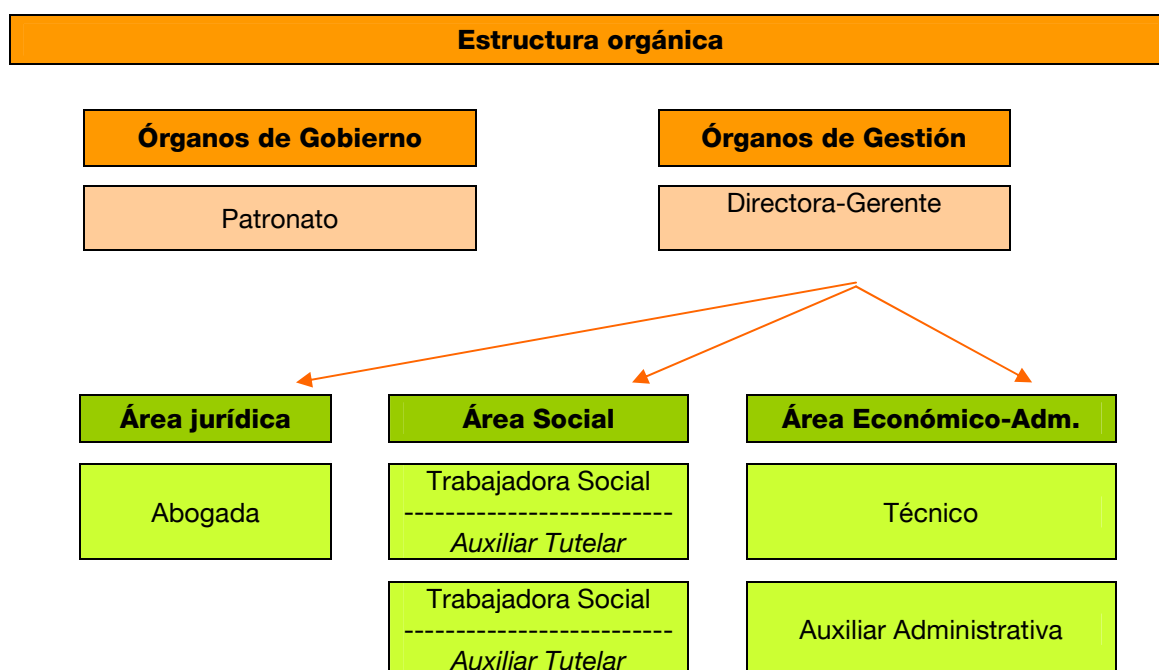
Estructura orgánica

Órganos de Gobierno

Patronato

Órganos de Gestión

Directora-Gerente

Área jurídica

Abogada

Área Social

Trabajadora Social
--------------------------
*Auxiliar Tutelar*

Trabajadora Social
--------------------------
*Auxiliar Tutelar*

Área Económico-Adm.

Técnico

Auxiliar Administrativa